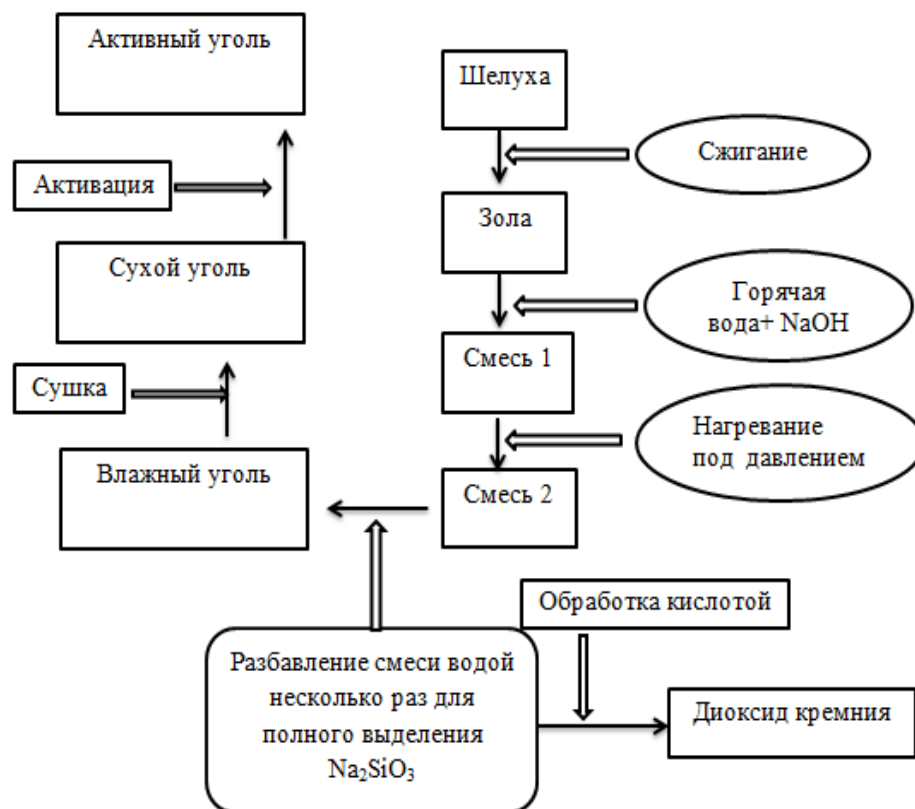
Активный уголь

Шелуха

Сжигание

Активация

Зола

Сухой уголь

Горячая вода+ NaOH

Смесь 1

Сушка

Нагревание под давлением

Влажный уголь

Смесь 2

Обработка кислотой

Разбавление смеси водой несколько раз для полного выделения $Na_2SiO_3$

Диоксид кремния